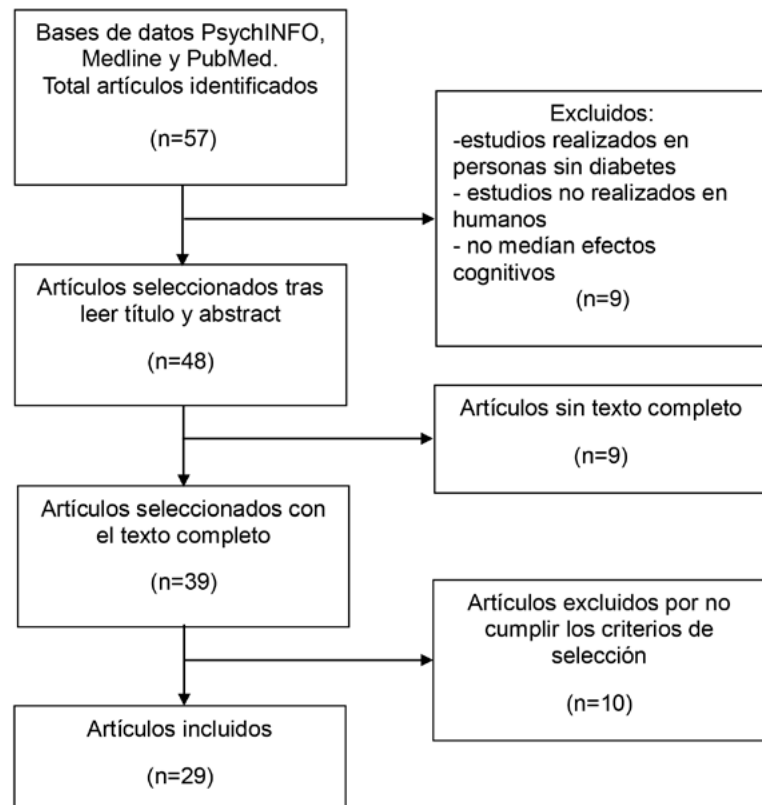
Bases de datos PsychINFO, Medline y PubMed.
Total artículos identificados

(n=57)

Excluidos:
-estudios realizados en personas sin diabetes
- estudios no realizados en humanos
- no median efectos cognitivos
(n=9)

Artículos seleccionados tras leer título y abstract

(n=48)

Artículos sin texto completo

(n=9)

Artículos seleccionados con el texto completo

(n=39)

Artículos excluidos por no cumplir los criterios de selección

(n=10)

Artículos incluidos

(n=29)